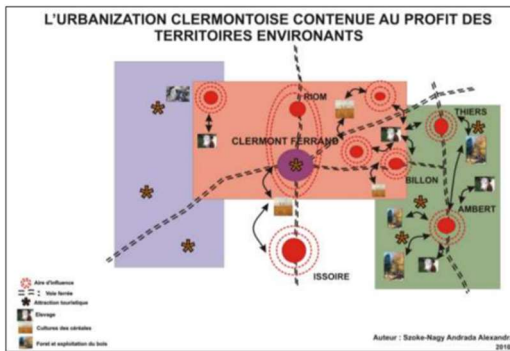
L'URBANIZATION CLERMONTOISE CONTENUE AU PROFIT DES TERRITOIRES ENVIRONANTS

RIOM

CLERMONT FERRAND

THIERS

BILLON

AMBERT

ISSOIRE

Aire d'influence
Voie ferrée
Attraction touristique
Elevage
Cultures des céréales
Foret et exploitation du bois

Auteur : Szoke-Nagy Andrada Alexandr
2016